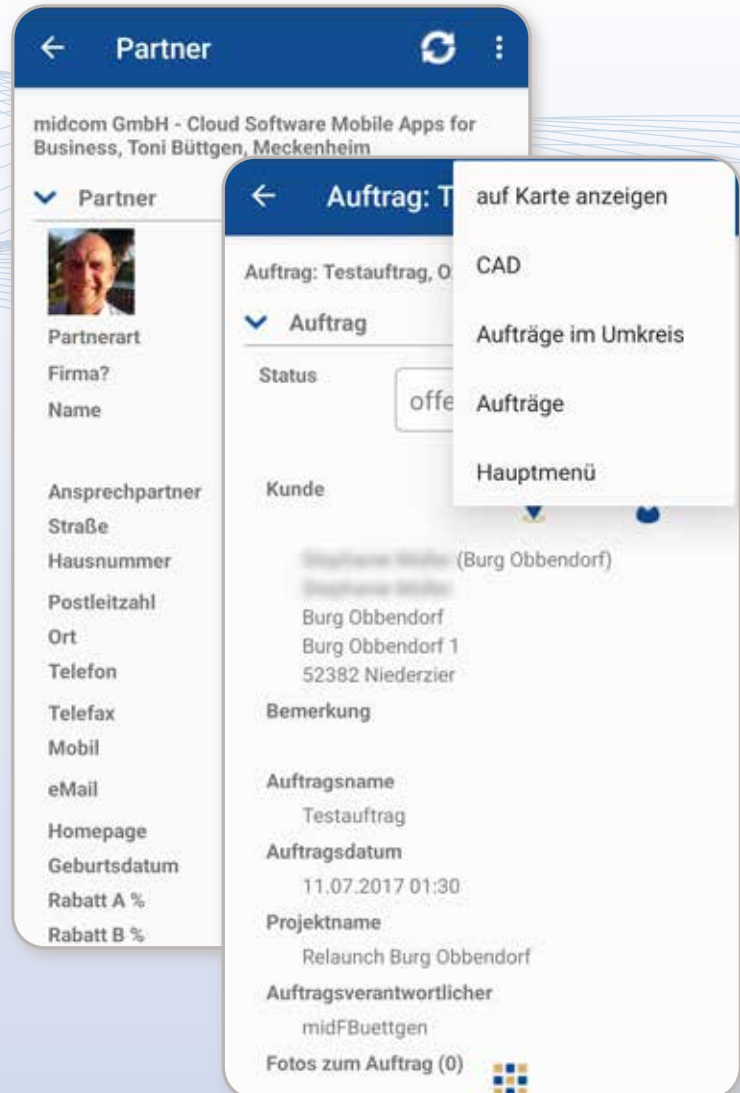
← Partner

midcom GmbH - Cloud Software Mobile Apps for Business, Toni Büttgen, Meckenheim

Partner

Partnerart
Firma?
Name

Ansprechpartner
Straße
Hausnummer
Postleitzahl
Ort
Telefon
Telefax
Mobil
eMail
Homepage
Geburtsdatum
Rabatt A %
Rabatt B %

← Auftrag: T

auf Karte anzeigen
CAD
Aufträge im Umkreis
Aufträge
Hauptmenü

Auftrag: Testauftrag, 0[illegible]

Auftrag

Status
offe

Kunde

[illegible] (Burg Obbendorf)
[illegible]
Burg Obbendorf
Burg Obbendorf 1
52382 Niederzier

Bemerkung

Auftragsname
Testauftrag
Auftragsdatum
11.07.2017 01:30
Projektname
Relaunch Burg Obbendorf
Auftragsverantwortlicher
midFBuettgen
Fotos zum Auftrag (0)